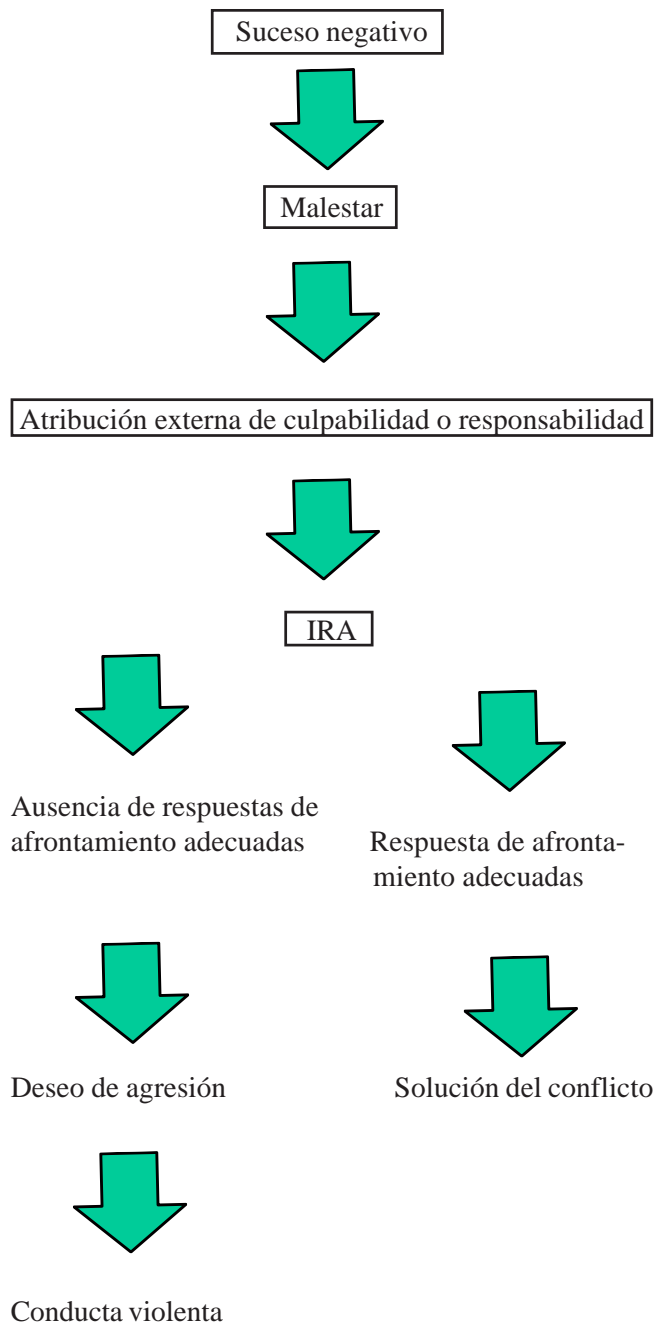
Suceso negativo

Malestar

Atribución externa de culpabilidad o responsabilidad

IRA

Ausencia de respuestas de afrontamiento adecuadas

Deseo de agresión

Conducta violenta

Respuesta de afrontamiento adecuadas

Solución del conflicto